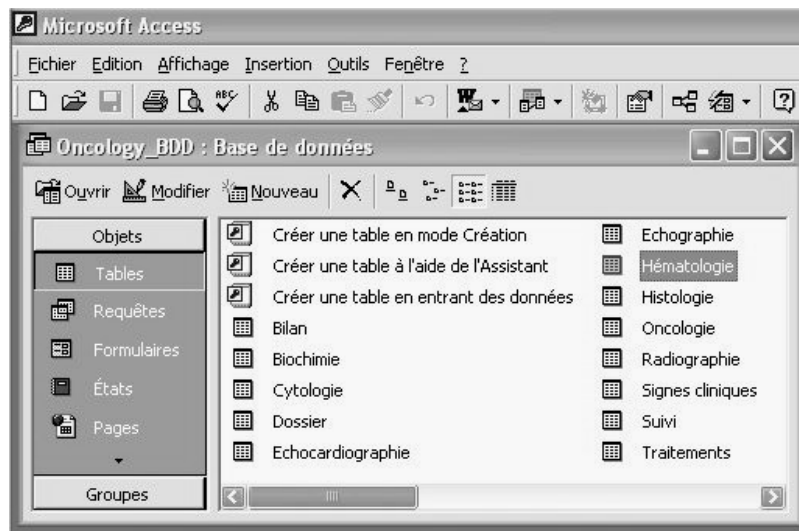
Microsoft Access

Fichier Edition Affichage Insertion Outils Fenêtre ?

Oncology_BDD : Base de données

Ouvrir Modifier Nouveau

Objets
Tables
Requêtes
Formulaires
États
Pages
Groupes

Créer une table en mode Création
Créer une table à l'aide de l'Assistant
Créer une table en entrant des données
Bilan
Biochimie
Cytologie
Dossier
Echocardiographie

Echographie
Hématologie
Histologie
Oncologie
Radiographie
Signes cliniques
Suivi
Traitements